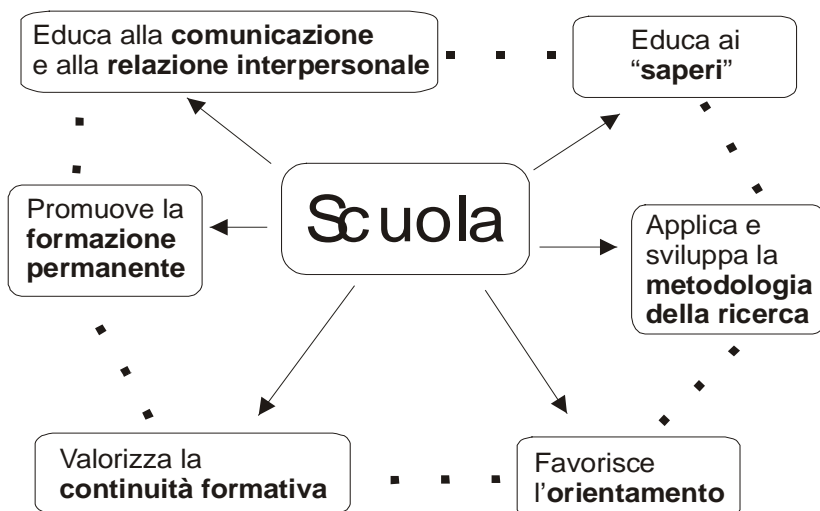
Educa alla **comunicazione** e alla **relazione interpersonale**

Educa ai "**saperi**"

Promuove la **formazione permanente**

Scuola

Applica e sviluppa la **metodologia della ricerca**

Valorizza la **continuità formativa**

Favorisce l'**orientamento**